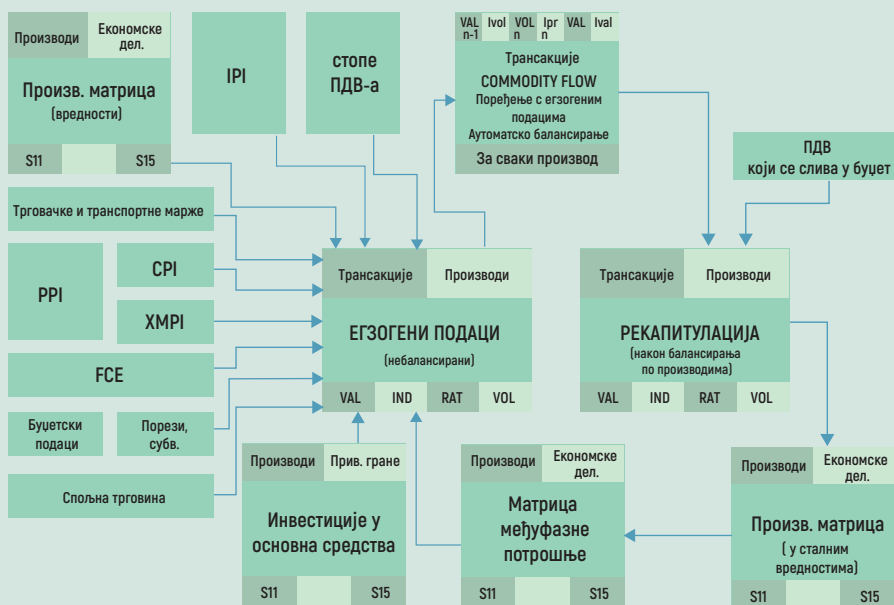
Производи
Економске дел.
Произв. матрица
(вредности)
S11
S15

IPI

стопе ПДВ-а

VAL n-1
Ivol
VOL n
Ipr n
VAL
Ival
Трансакције
COMMODITY FLOW
Поређење с егзогеним подацима
Аутоматско балансирање
За сваки производ

ПДВ
који се слива у буџет

Трговачке и транспортне марже

PPI

CPI

XMPI

FCE

Буџетски подаци

Порези, субв.

Спољна трговина

Трансакције
Производи
ЕГЗОГЕНИ ПОДАЦИ
(небалансирани)
VAL
IND
RAT
VOL

Трансакције
Производи
РЕКАПИТУЛАЦИЈА
(након балансирања по производима)
VAL
IND
RAT
VOL

Производи
Прив. гране
Инвестиције у основна средства
S11
S15

Производи
Економске дел.
Матрица међуфазне потрошње
S11
S15

Производи
Економске дел.
Произв. матрица
( у сталним вредностима)
S11
S15